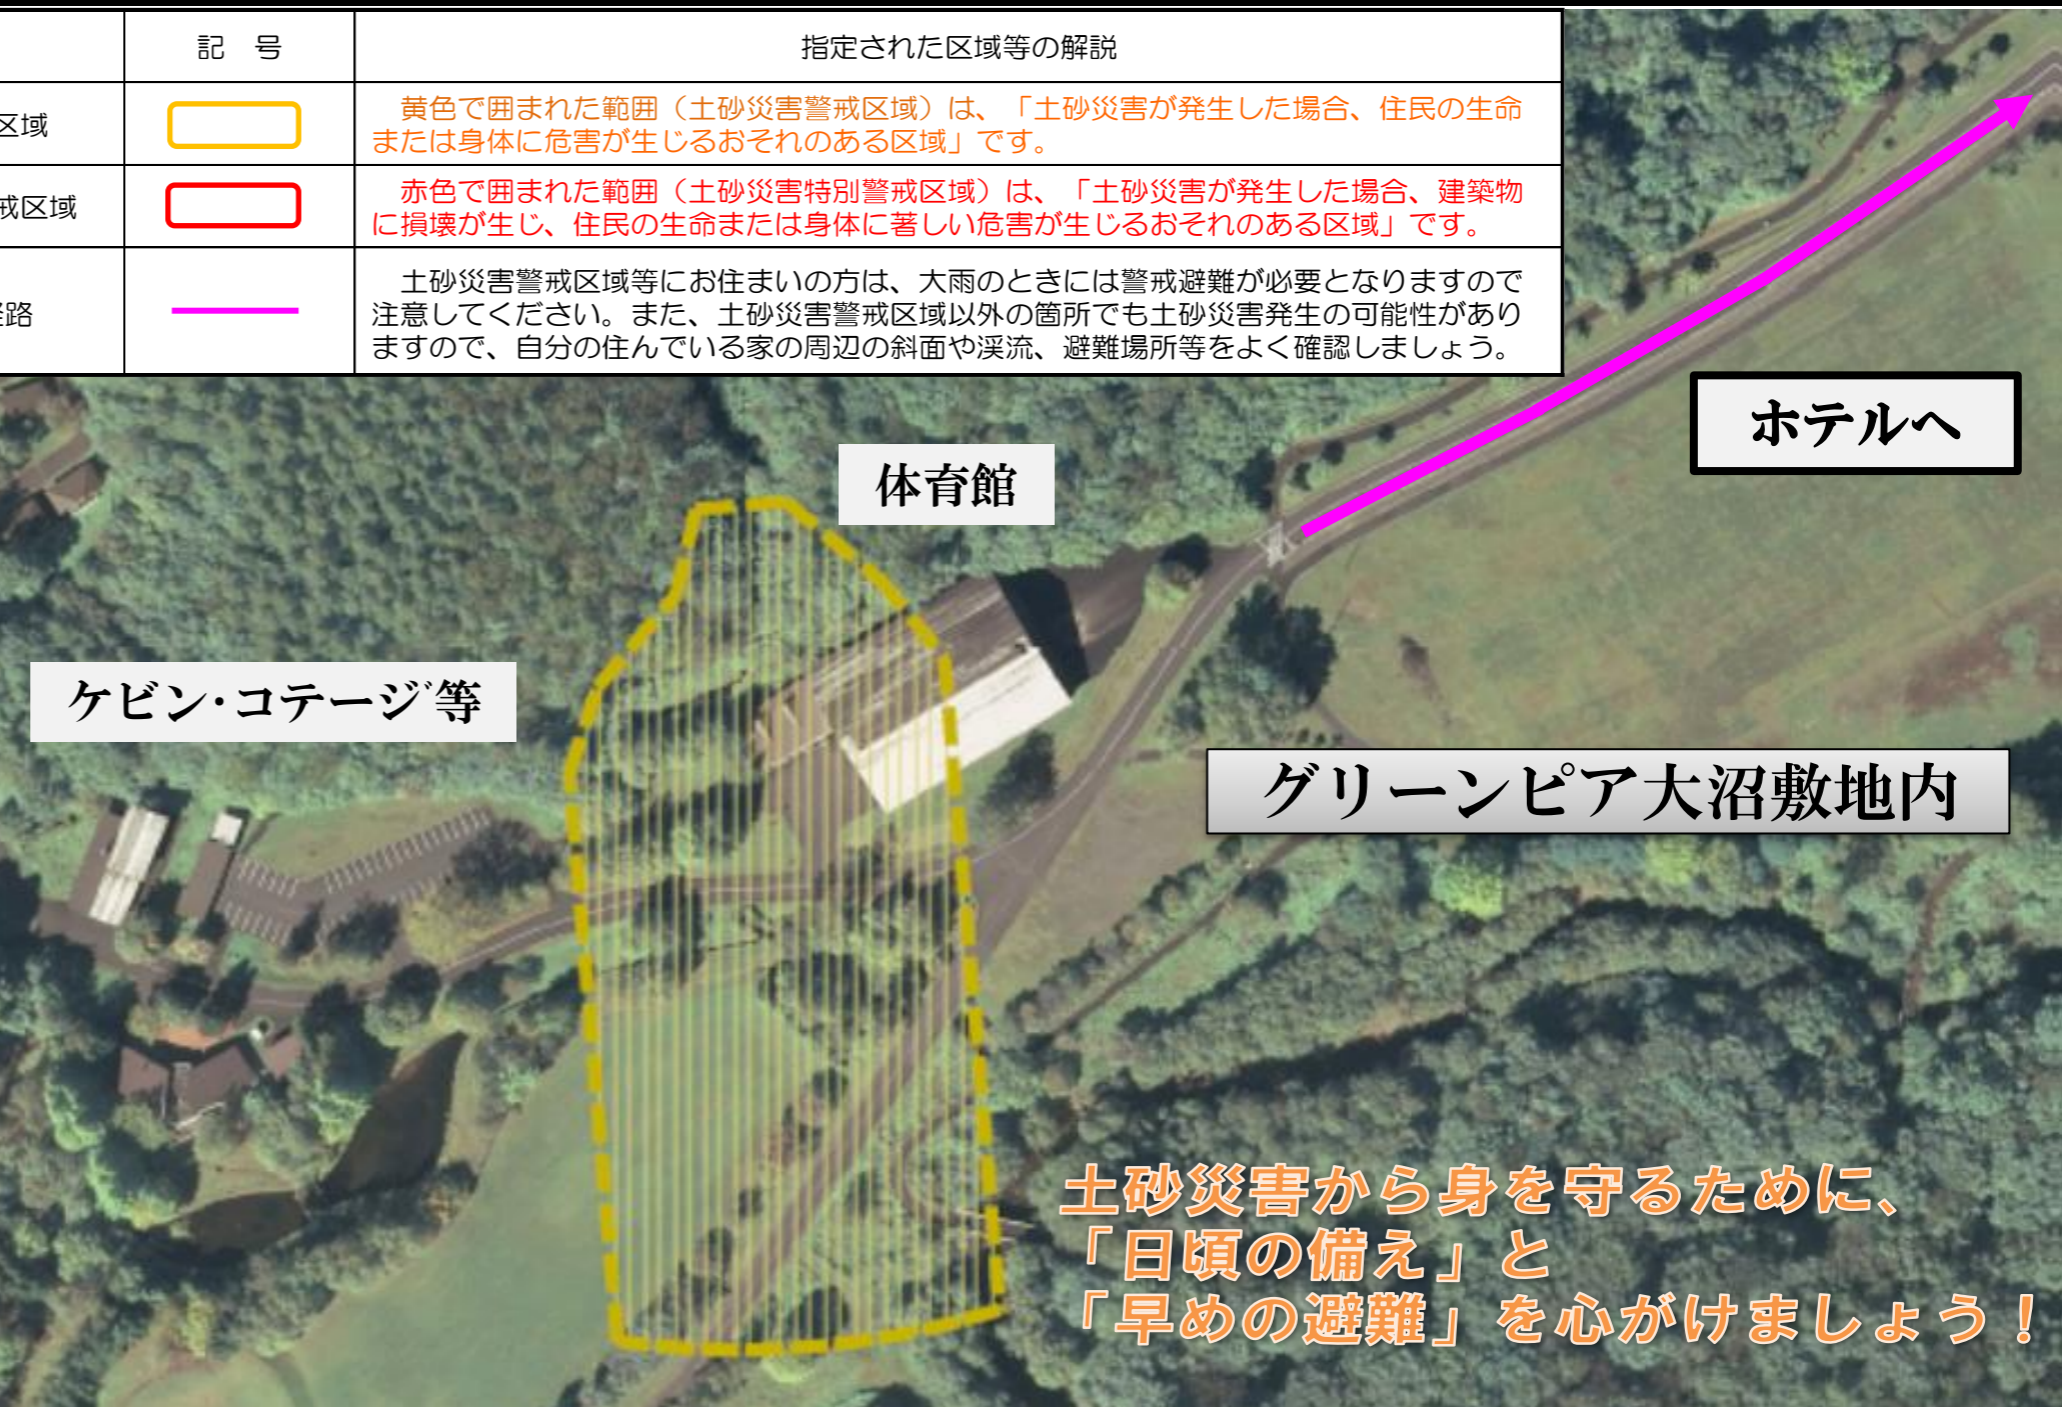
|  | 記　号 | 指定された区域等の解説 |
|---|---|---|
| 区域 |  | 黄色で囲まれた範囲（土砂災害警戒区域）は、「土砂災害が発生した場合、住民の生命または身体に危害が生じるおそれのある区域」です。 |
| 戒区域 |  | 赤色で囲まれた範囲（土砂災害特別警戒区域）は、「土砂災害が発生した場合、建築物に損壊が生じ、住民の生命または身体に著しい危害が生じるおそれのある区域」です。 |
| 路 |  | 土砂災害警戒区域等にお住まいの方は、大雨のときには警戒避難が必要となりますので注意してください。また、土砂災害警戒区域以外の箇所でも土砂災害発生の可能性がありますので、自分の住んでいる家の周辺の斜面や渓流、避難場所等をよく確認しましょう。 |

ホテルへ

体育館

ケビン・コテージ等

グリーンピア大沼敷地内

土砂災害から身を守るために、
「日頃の備え」と
「早めの避難」を心がけましょう！